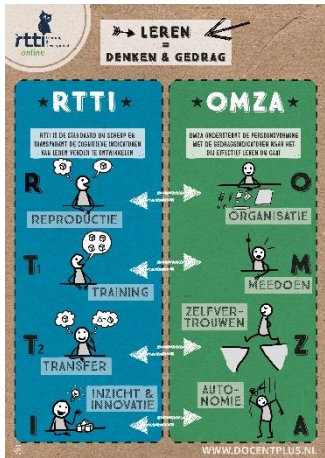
rtti online

LEREN = DENKEN & GEDRAG

RTTI

RTTI IS DE STANDAARD OM SCHERP EN TRANSPARANT DE COGNITIEVE INDICATOREN VAN LEREN VERDER TE ONTWIKKELEN

R
REPRODUCTIE

$T_1$
TRAINING

$T_2$
TRANSFER

I
INZICHT & INNOVATIE

OMZA

OMZA ONDERSTEUNT DE PERSOONSVORMING MET DE GEDRAGSINDICATOREN WAAR HET OM EFFECTIEF LEREN OM GAAT

O
ORGANISATIE

M
MEEDOEN

Z
ZELFVERTROUWEN

A
AUTONOMIE

WWW.DOCENTPLUS.NL